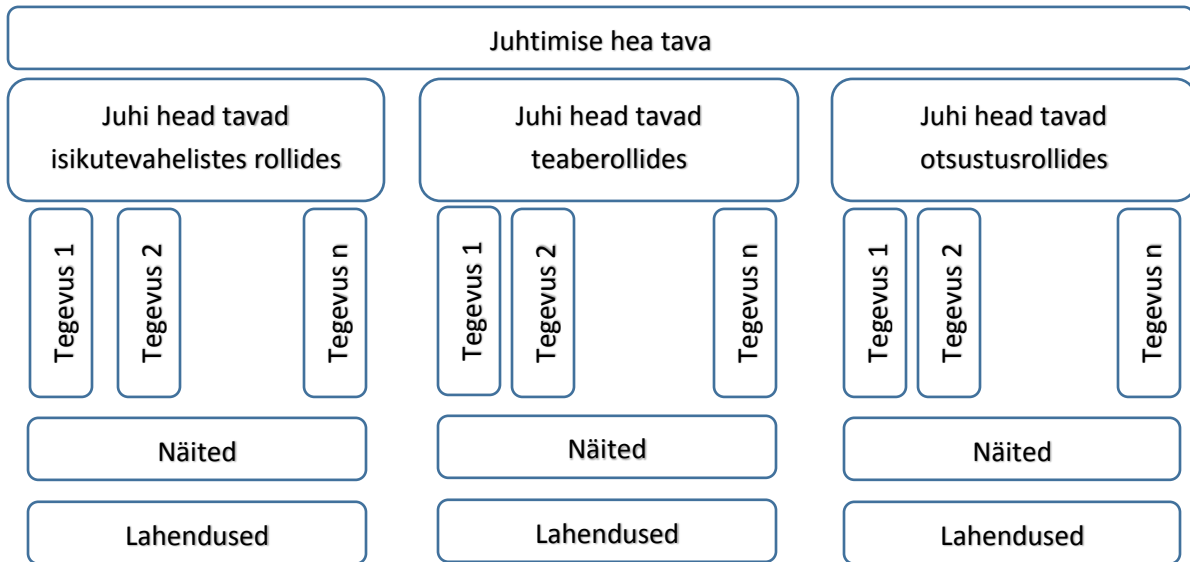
Juhtimise hea tava

Juhi head tavad isikutevahelistes rollides

Tegevus 1

Tegevus 2

Tegevus n

Näited

Lahendused

Juhi head tavad teaberollides

Tegevus 1

Tegevus 2

Tegevus n

Näited

Lahendused

Juhi head tavad otsustusrollides

Tegevus 1

Tegevus 2

Tegevus n

Näited

Lahendused